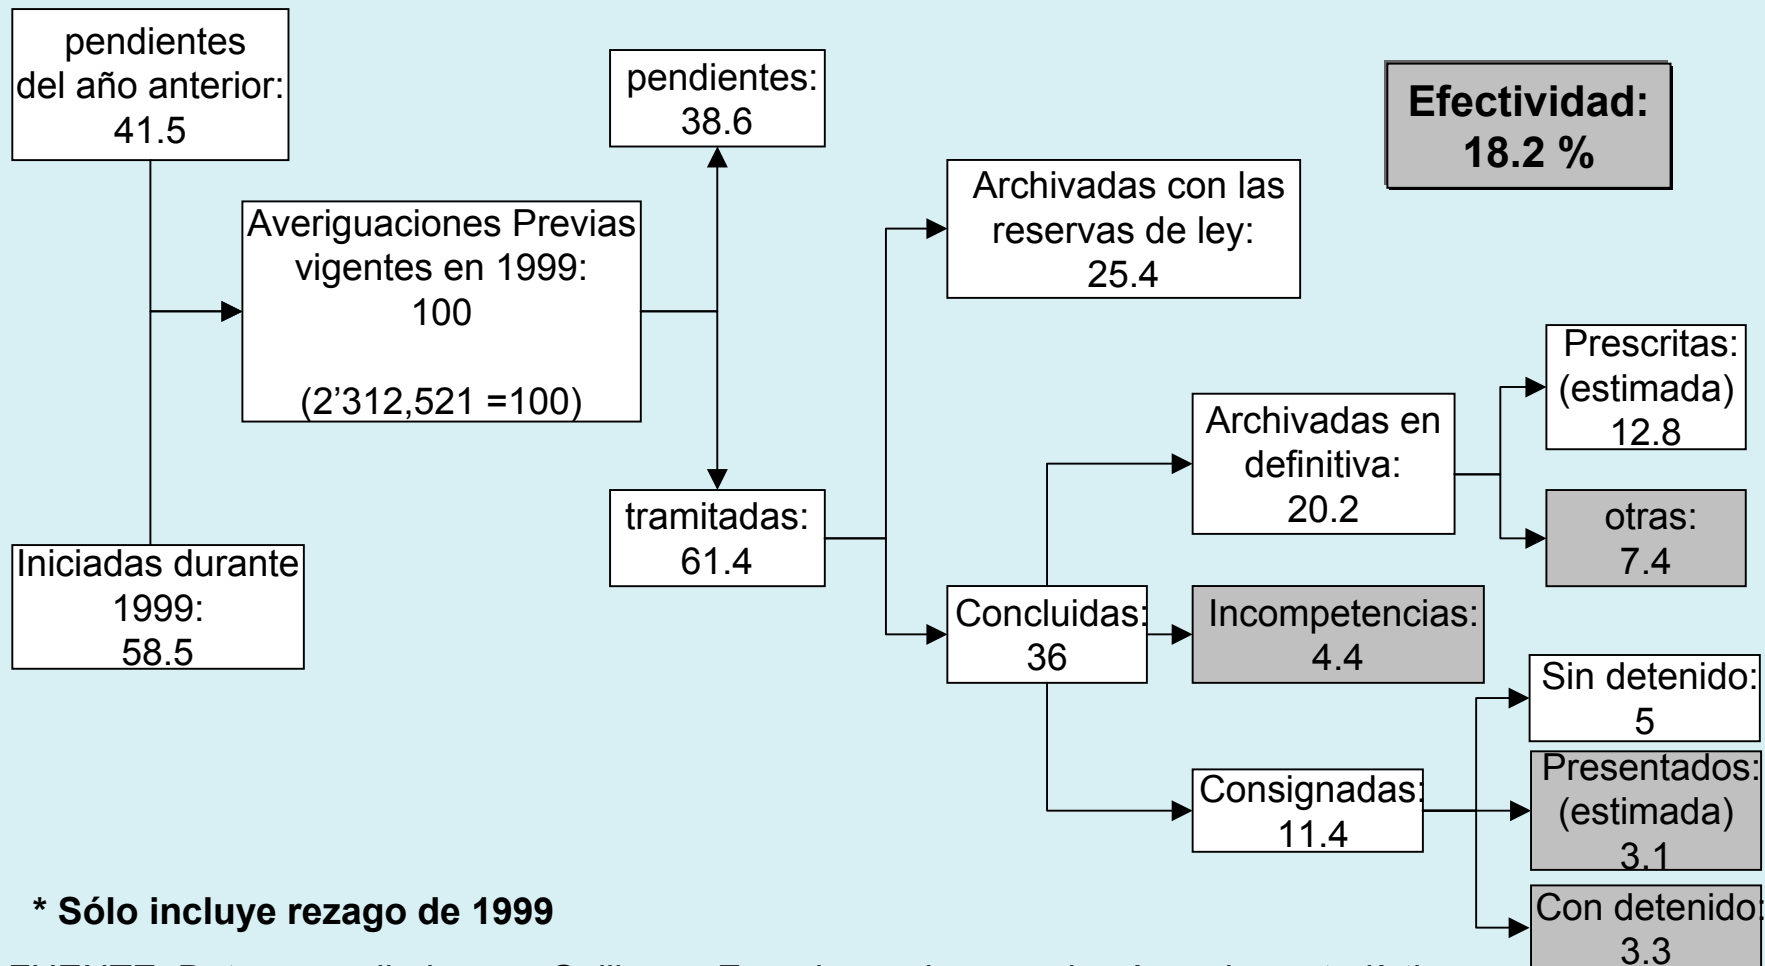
pendientes del año anterior: 41.5

Iniciadas durante 1999: 58.5

Averiguaciones Previas vigentes en 1999: 100

(2’312,521 =100)

pendientes: 38.6

tramitadas: 61.4

Archivadas con las reservas de ley: 25.4

Efectividad: 18.2 %

Archivadas en definitiva: 20.2

Prescritas: (estimada) 12.8

otras: 7.4

Concluidas: 36

Incompetencias: 4.4

Consignadas: 11.4

Sin detenido: 5

Presentados: (estimada) 3.1

Con detenido: 3.3

* Sólo incluye rezago de 1999

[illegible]